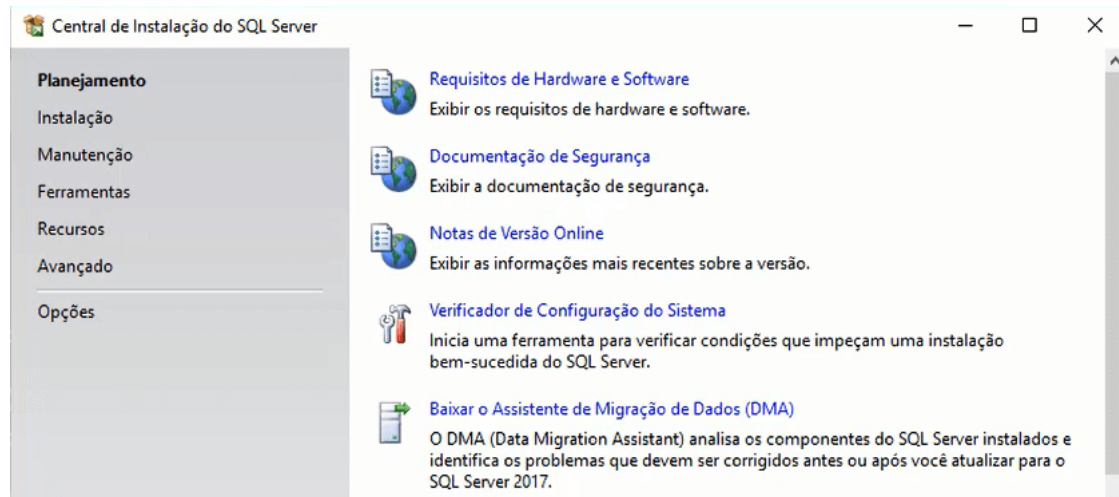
Central de Instalação do SQL Server

Planejamento
Instalação
Manutenção
Ferramentas
Recursos
Avançado
Opções

Requisitos de Hardware e Software
Exibir os requisitos de hardware e software.

Documentação de Segurança
Exibir a documentação de segurança.

Notas de Versão Online
Exibir as informações mais recentes sobre a versão.

Verificador de Configuração do Sistema
Inicia uma ferramenta para verificar condições que impeçam uma instalação bem-sucedida do SQL Server.

Baixar o Assistente de Migração de Dados (DMA)
O DMA (Data Migration Assistant) analisa os componentes do SQL Server instalados e identifica os problemas que devem ser corrigidos antes ou após você atualizar para o SQL Server 2017.